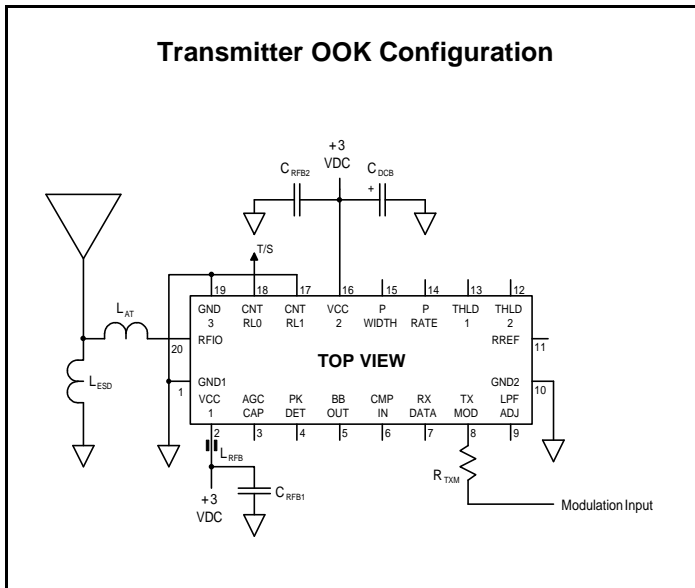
Transmitter OOK Configuration

+3 VDC

$C_{RFB2}$

$C_{DCB}$

+

T/S

19 18 17 16 15 14 13 12

GND 3

CNT RL0

CNT RL1

VCC 2

P WIDTH

P RATE

THLD 1

THLD 2

$L_{AT}$

20

RFIO

RREF

11

TOP VIEW

$L_{ESD}$

1

GND1

GND2

10

VCC 1

AGC CAP

PK DET

BB OUT

CMP IN

RX DATA

TX MOD

LPF ADJ

2 3 4 5 6 7 8 9

$L_{RFB}$

$R_{TXM}$

$C_{RFB1}$

+3 VDC

Modulation Input